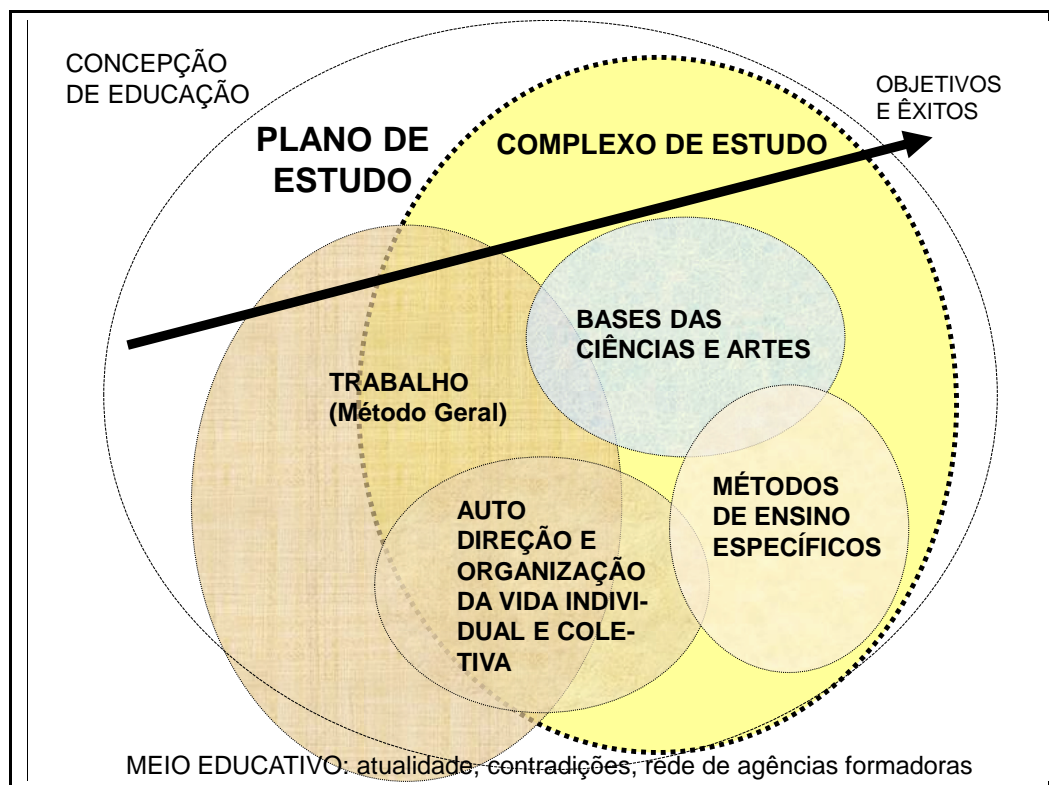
CONCEPÇÃO DE EDUCAÇÃO

OBJETIVOS E ÊXITOS

PLANO DE ESTUDO

COMPLEXO DE ESTUDO

BASES DAS CIÊNCIAS E ARTES

TRABALHO (Método Geral)

AUTO DIREÇÃO E ORGANIZAÇÃO DA VIDA INDIVIDUAL E COLETIVA

MÉTODOS DE ENSINO ESPECÍFICOS

MEIO EDUCATIVO: atualidade, contradições, rede de agências formadoras